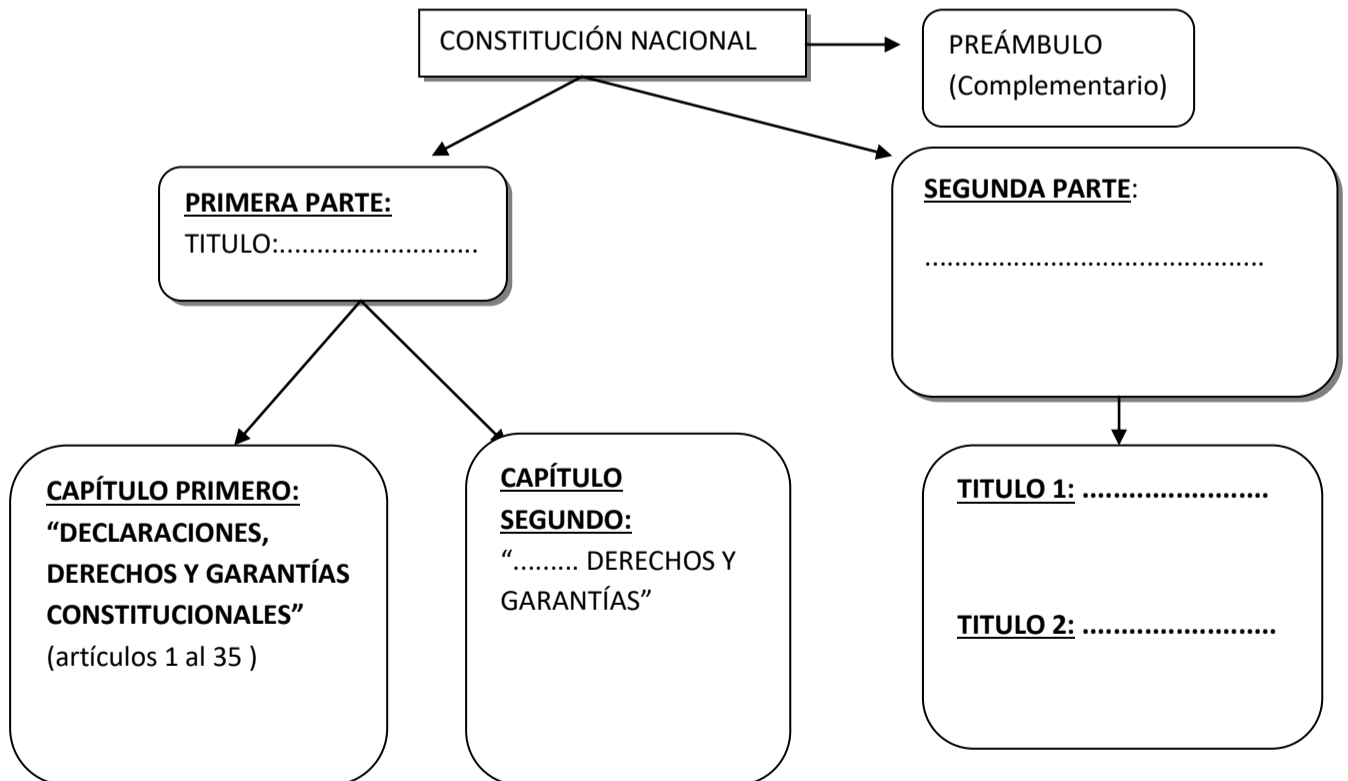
CONSTITUCIÓN NACIONAL

PREÁMBULO (Complementario)

PRIMERA PARTE:
TITULO:..........................

SEGUNDA PARTE:
.............................................

CAPÍTULO PRIMERO: "DECLARACIONES, DERECHOS Y GARANTÍAS CONSTITUCIONALES" (artículos 1 al 35 )

CAPÍTULO SEGUNDO:
"......... DERECHOS Y GARANTÍAS"

TITULO 1: ........................

TITULO 2: ........................